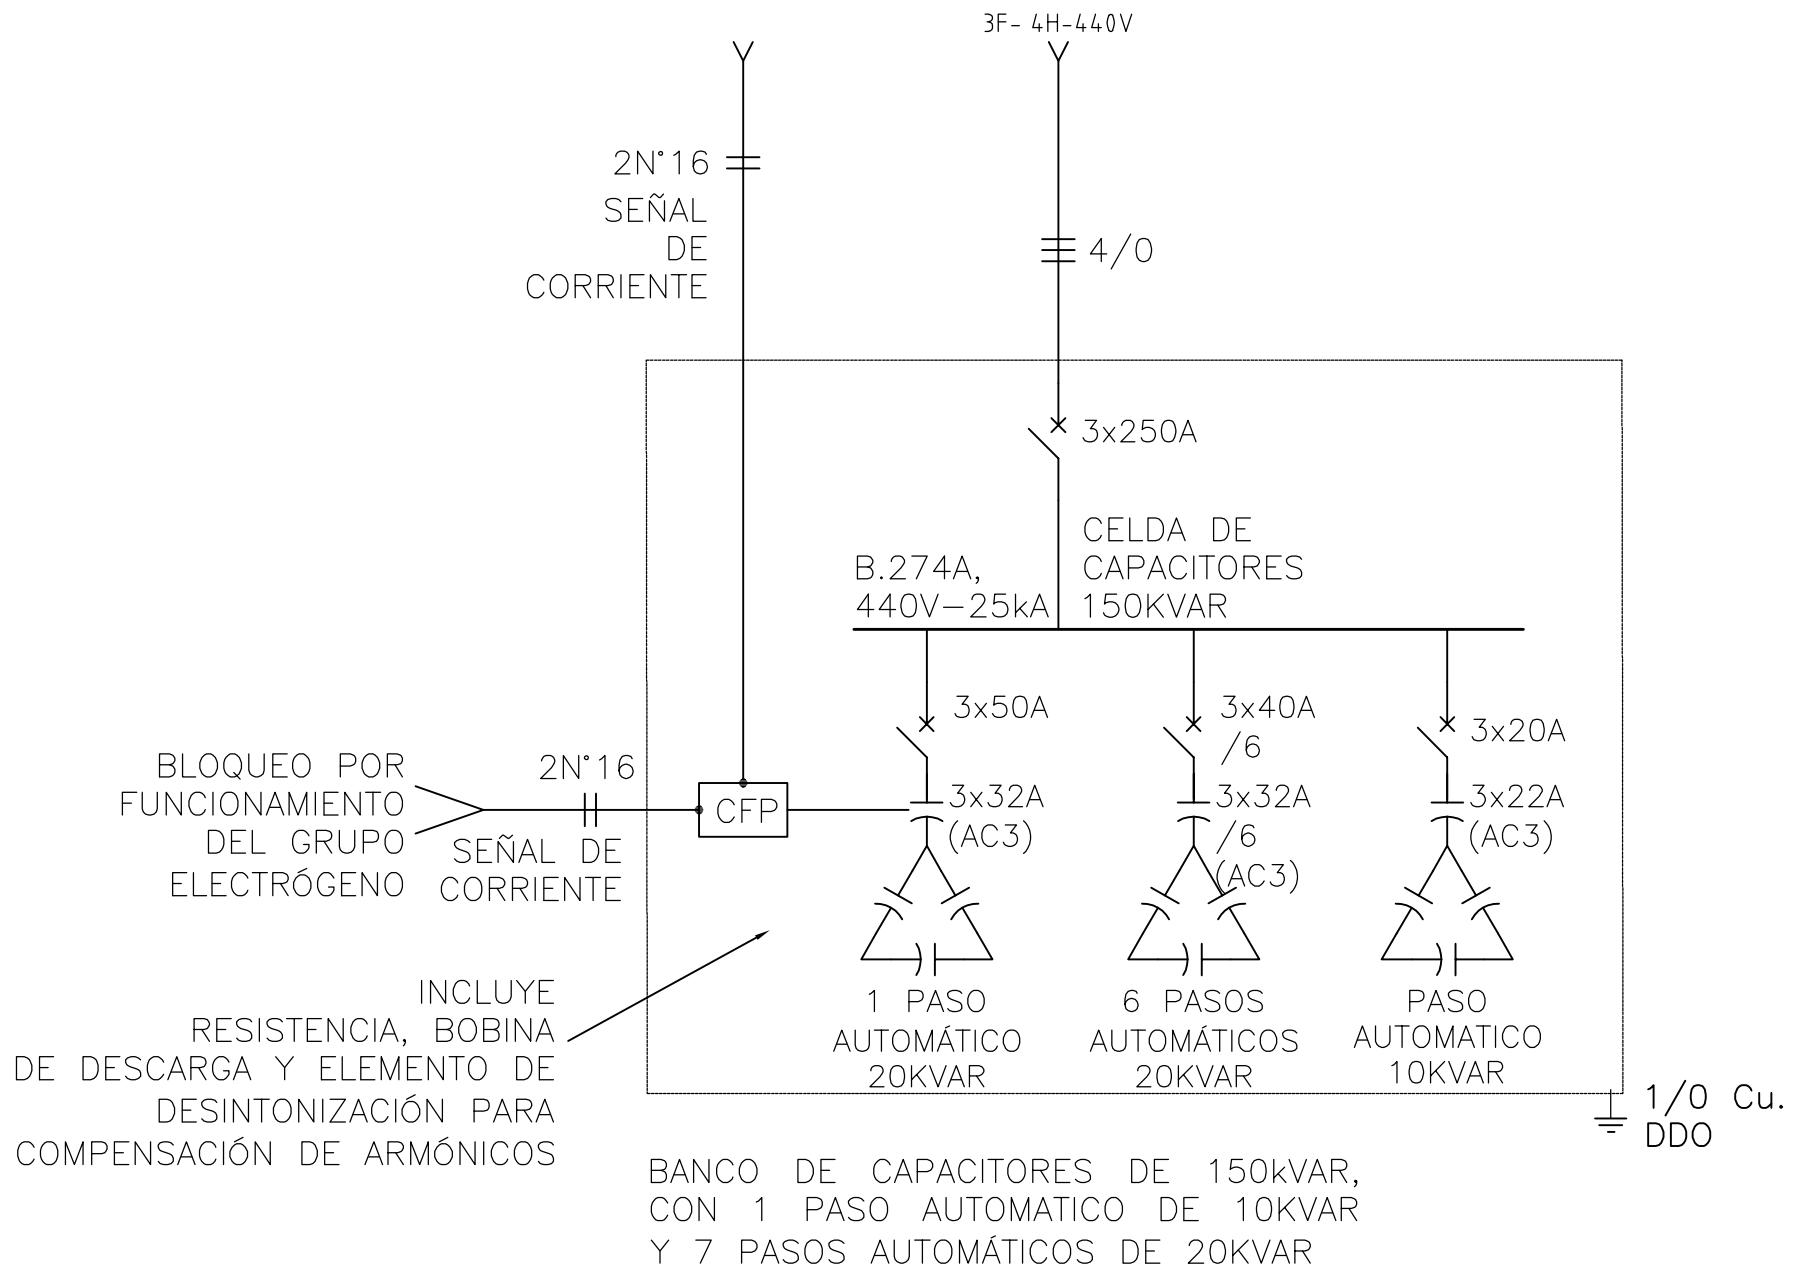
3F- 4H-440V

2N°16
SEÑAL
DE
CORRIENTE

4/0

3x250A

CELDA DE
CAPACITORES
150KVAR

B.274A,
440V–25kA

3x50A

3x40A
/6

3x20A

BLOQUEO POR
FUNCIONAMIENTO
DEL GRUPO
ELECTRÓGENO

2N°16

SEÑAL DE
CORRIENTE

CFP

3x32A
(AC3)

3x32A
/6
(AC3)

3x22A
(AC3)

1 PASO
AUTOMÁTICO
20KVAR

6 PASOS
AUTOMÁTICOS
20KVAR

PASO
AUTOMATICO
10KVAR

INCLUYE
RESISTENCIA, BOBINA
DE DESCARGA Y ELEMENTO DE
DESINTONIZACIÓN PARA
COMPENSACIÓN DE ARMÓNICOS

1/0 Cu.
DDO

BANCO DE CAPACITORES DE 150kVAR,
CON 1 PASO AUTOMATICO DE 10KVAR
Y 7 PASOS AUTOMÁTICOS DE 20KVAR